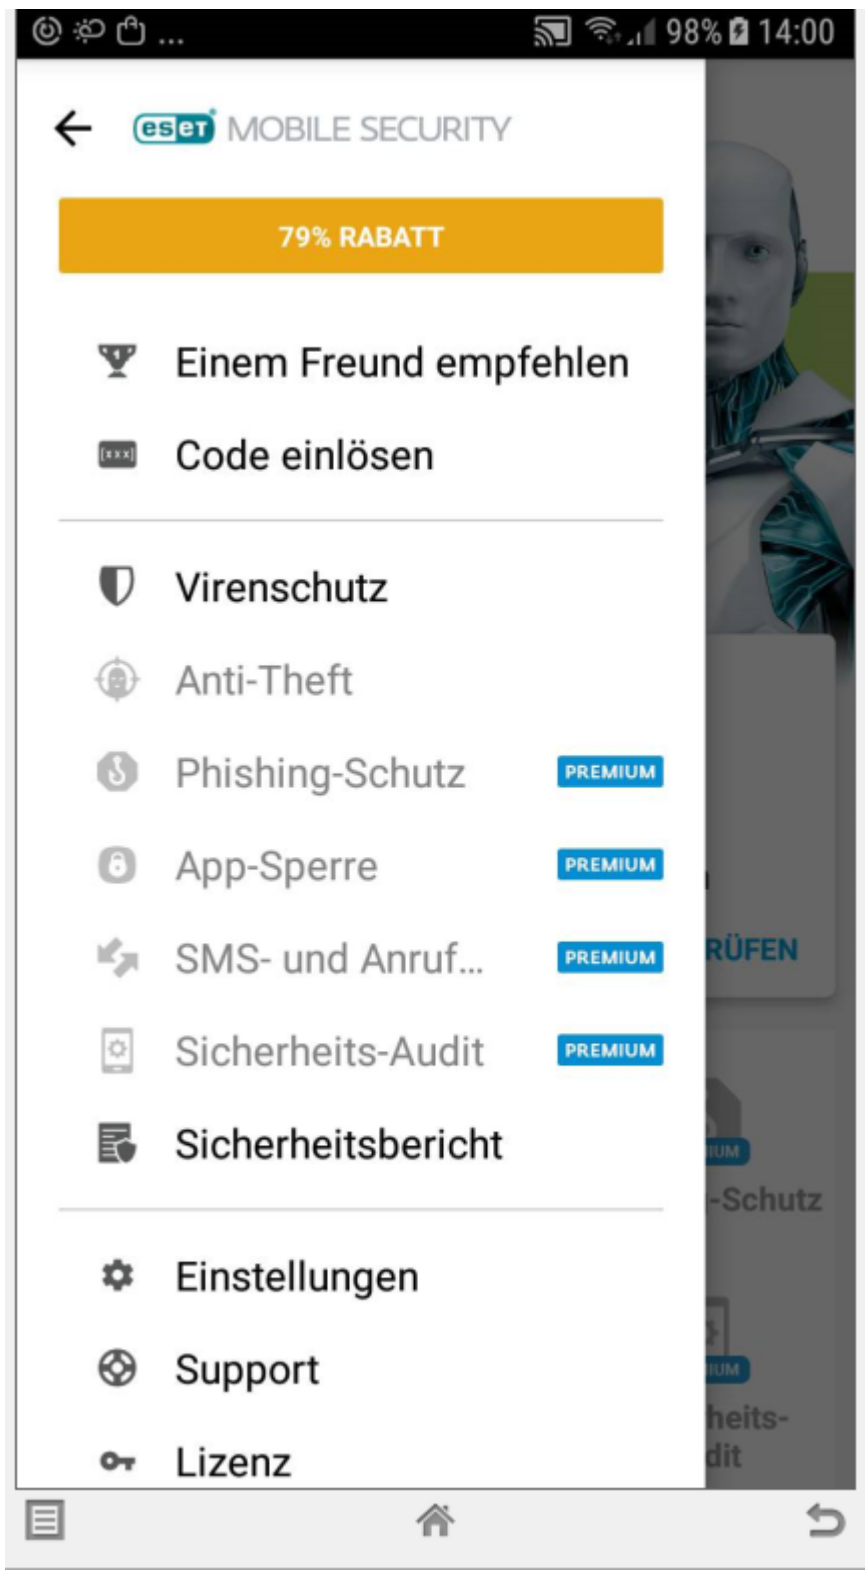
98% 14:00

eset MOBILE SECURITY

79% RABATT

Einem Freund empfehlen

[xxx] Code einlösen

Virenschutz

Anti-Theft

Phishing-Schutz PREMIUM

App-Sperre PREMIUM

SMS- und Anruf... PREMIUM

Sicherheits-Audit PREMIUM

Sicherheitsbericht

Einstellungen

Support

Lizenz

RÜFEN

IUM
-Schutz

IUM
heits-
dit